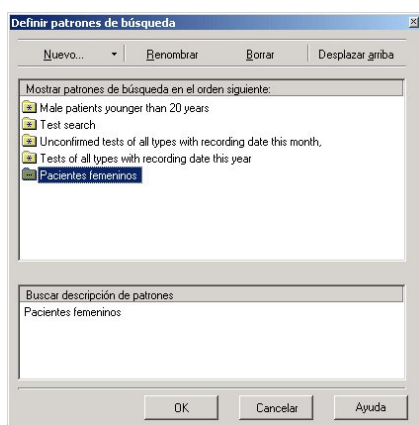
Definir patrones de búsqueda

Nuevo...
Renombrar
Borrar
Desplazar arriba

Mostrar patrones de búsqueda en el orden siguiente:
Male patients younger than 20 years
Test search
Unconfirmed tests of all types with recording date this month,
Tests of all types with recording date this year
Pacientes femeninos

Buscar descripción de patrones
Pacientes femeninos

OK
Cancelar
Ayuda